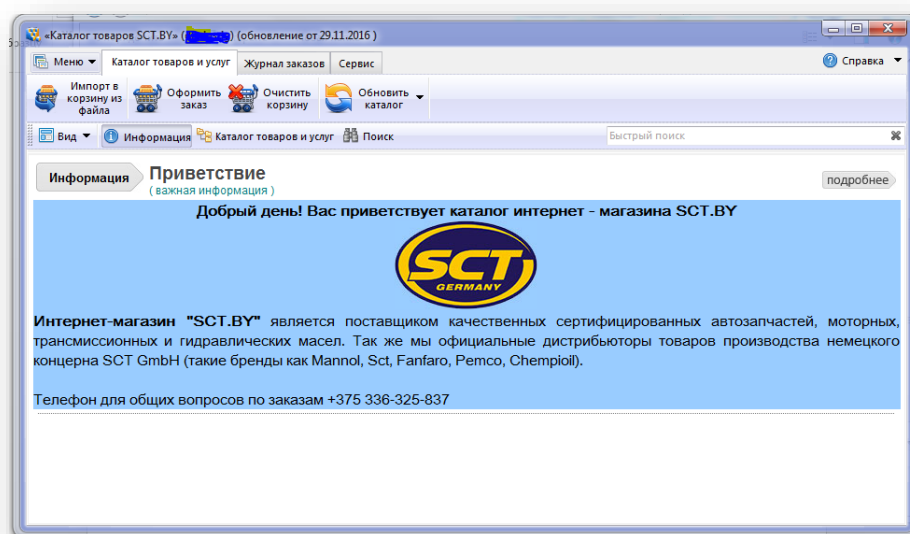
«Каталог товаров SCT.BY» ([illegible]) (обновление от 29.11.2016 )

Меню

Каталог товаров и услуг

Журнал заказов

Сервис

Справка

Импорт в корзину из файла

Оформить заказ

Очистить корзину

Обновить каталог

Вид

Информация

Каталог товаров и услуг

Поиск

Быстрый поиск

Информация

Приветствие
( важная информация )

подробнее

Добрый день! Вас приветствует каталог интернет - магазина SCT.BY

SCT
GERMANY

Интернет-магазин "SCT.BY" является поставщиком качественных сертифицированных автозапчастей, моторных, трансмиссионных и гидравлических масел. Так же мы официальные дистрибьюторы товаров производства немецкого концерна SCT GmbH (такие бренды как Mannol, Sct, Fanfaro, Pemco, Chempioil).

Телефон для общих вопросов по заказам +375 336-325-837